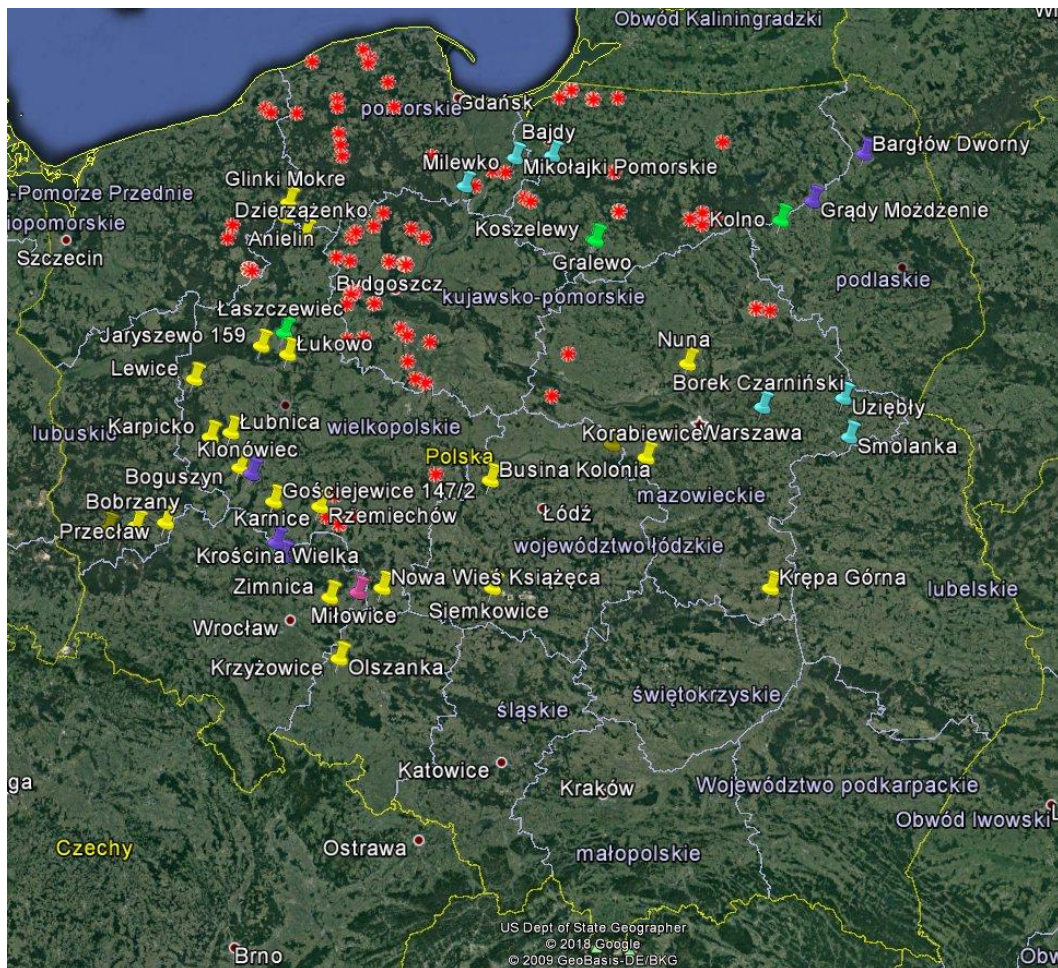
Obwód Kaliningradzki
Wi
pomorskie Gdańsk
Bajdy
Bargłów Dworny
Milewko
Mikołajki Pomorskie
-Pomorze Przednie
Glinki Mokre
iopomorskie
Dzierżążenko
Grądy Możdżenie
Kolno
Koszelewy
Anielin
Szczecin
Gralewo
podlaskie
Bydgoszcz
kujawsko-pomorskie
Łaszczewiec
Jaryszewo 159
Łukowo
Nuna
Lewice
Borek Czarniński
Uziębły
Łubnica
lubuskie
Karpicko
wielkopolskie
Klonówiec
Korabiewice
Warszawa
Smolanka
Polska
Boguszyn
Busina Kolonia
Bobrzany
Gościejewice 147/2
mazowieckie
Przecław
Karnice
Rzemiechów
Łódź
Krościna Wielka
województwo łódzkie
Nowa Wieś Książęca
Krępa Górna
Zimnica
lubelskie
Miłowice
Siemkowice
Wrocław
Krzyżowice
Olszanka
świętokrzyskie
śląskie
Katowice
ga
Kraków
Województwo podkarpackie
Obwód lwowski
Czechy
Ostrawa
małopolskie
US Dept of State Geographer
© 2018 Google
© 2009 GeoBasis-DE/BKG
Brno
Obw